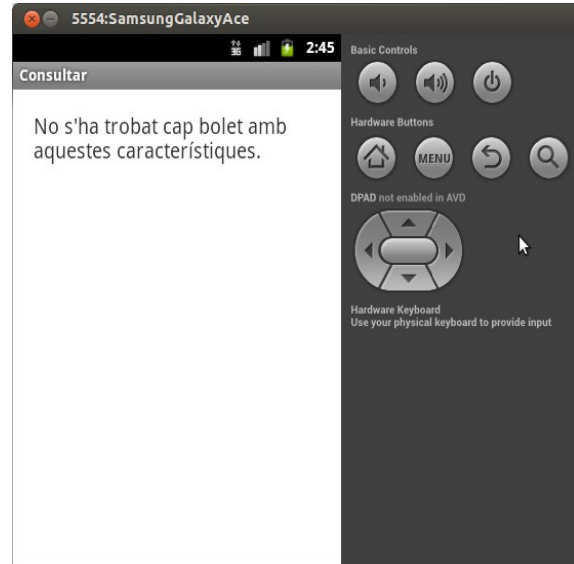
5554:SamsungGalaxyAce

2:45

Consultar

No s'ha trobat cap bolet amb aquestes característiques.

Basic Controls

Hardware Buttons

MENU

DPAD not enabled in AVD

Hardware Keyboard
Use your physical keyboard to provide input